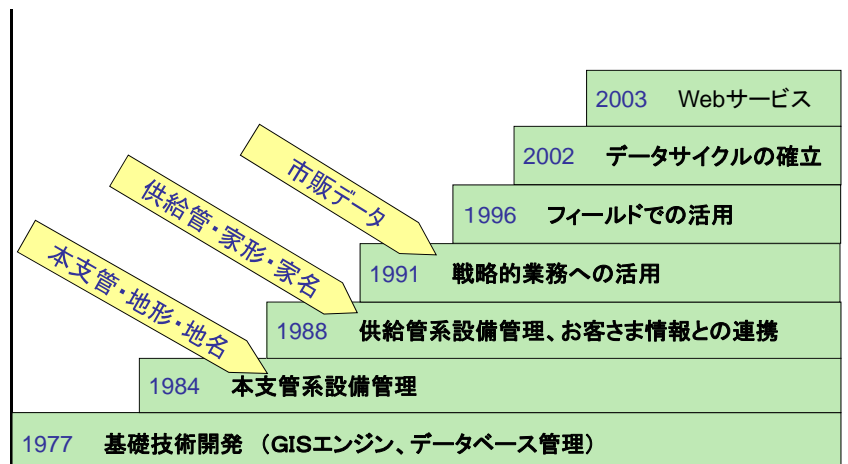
2003 Webサービス

2002 データサイクルの確立

1996 フィールドでの活用

1991 戦略的業務への活用

1988 供給管系設備管理、お客さま情報との連携

1984 本支管系設備管理

1977 基礎技術開発 (GISエンジン、データベース管理)

市販データ

供給管・家形・家名

本支管・地形・地名